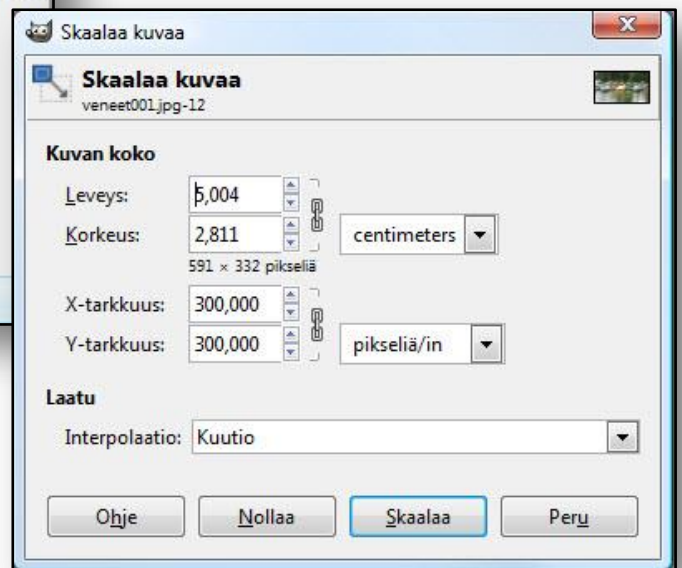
Skaalaa kuvaa

Skaalaa kuvaa
veneet001.jpg-12

Kuvan koko

Leveys: 5,004
Korkeus: 2,811 centimeters
591 × 332 pikseliä

X-tarkkuus: 300,000
Y-tarkkuus: 300,000 pikseliä/in

Laatu

Interpolaatio: Kuutio

Ohje Nollaa Skaalaa Peru